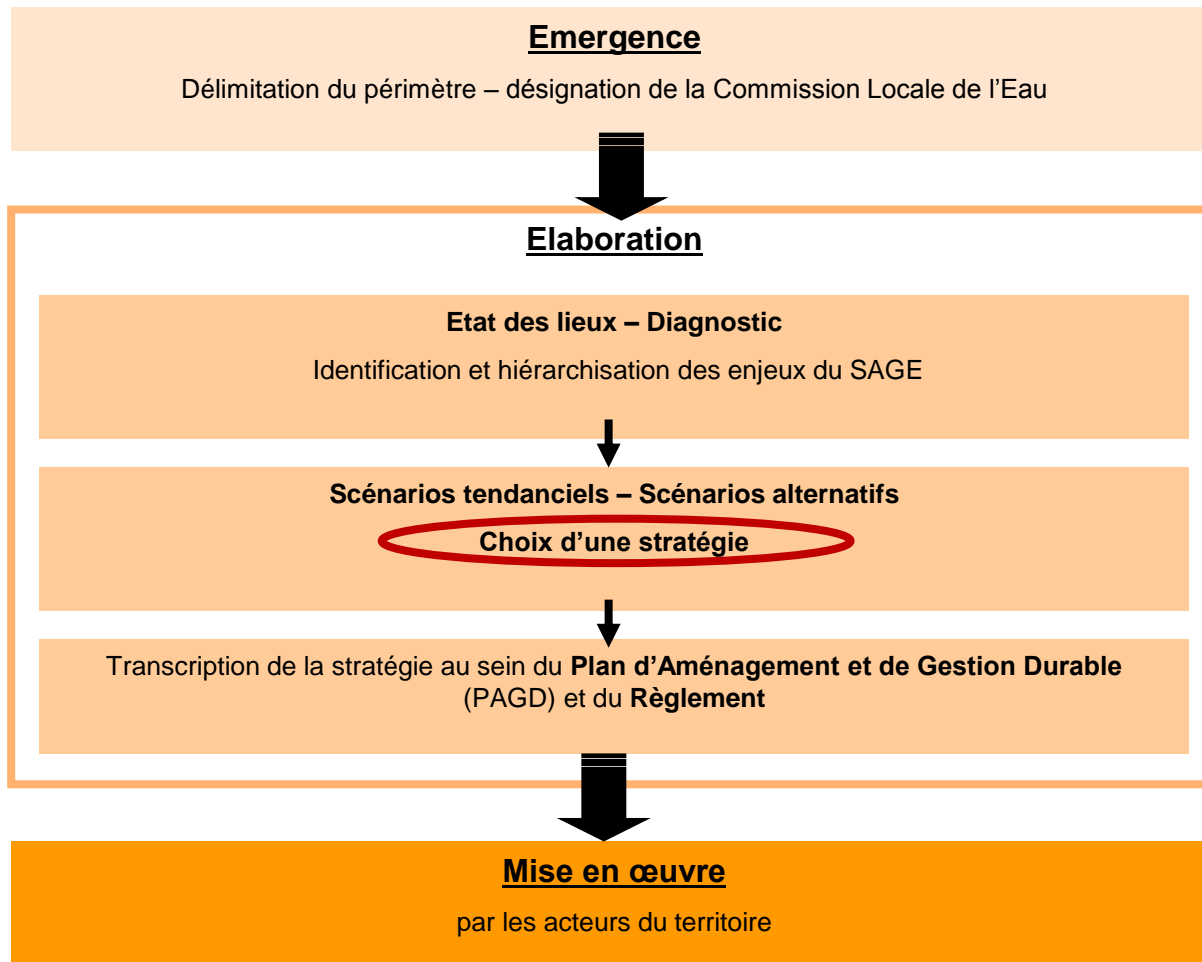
Emergence

Délimitation du périmètre – désignation de la Commission Locale de l'Eau

Elaboration

Etat des lieux – Diagnostic

Identification et hiérarchisation des enjeux du SAGE

Scénarios tendanciels – Scénarios alternatifs

Choix d'une stratégie

Transcription de la stratégie au sein du Plan d'Aménagement et de Gestion Durable (PAGD) et du Règlement

Mise en œuvre

par les acteurs du territoire